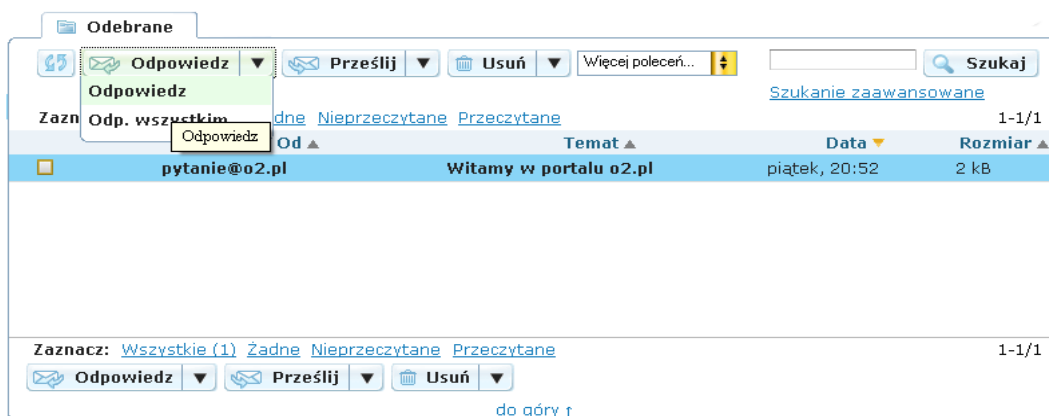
Odebrane

Odpowiedz ▼ Prześlij ▼ Usuń ▼ Więcej poleceń... Szukaj

Szukanie zaawansowane

Odpowiedz

Odp. wszystkim

Odpowiedz

Zazn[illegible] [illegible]adne Nieprzeczytane Przeczytane 1-1/1

Od ▲ Temat ▲ Data ▼ Rozmiar ▲

pytanie@o2.pl Witamy w portalu o2.pl piątek, 20:52 2 kB

Zaznacz: Wszystkie (1) Żadne Nieprzeczytane Przeczytane 1-1/1

Odpowiedz ▼ Prześlij ▼ Usuń ▼

do góry ↑